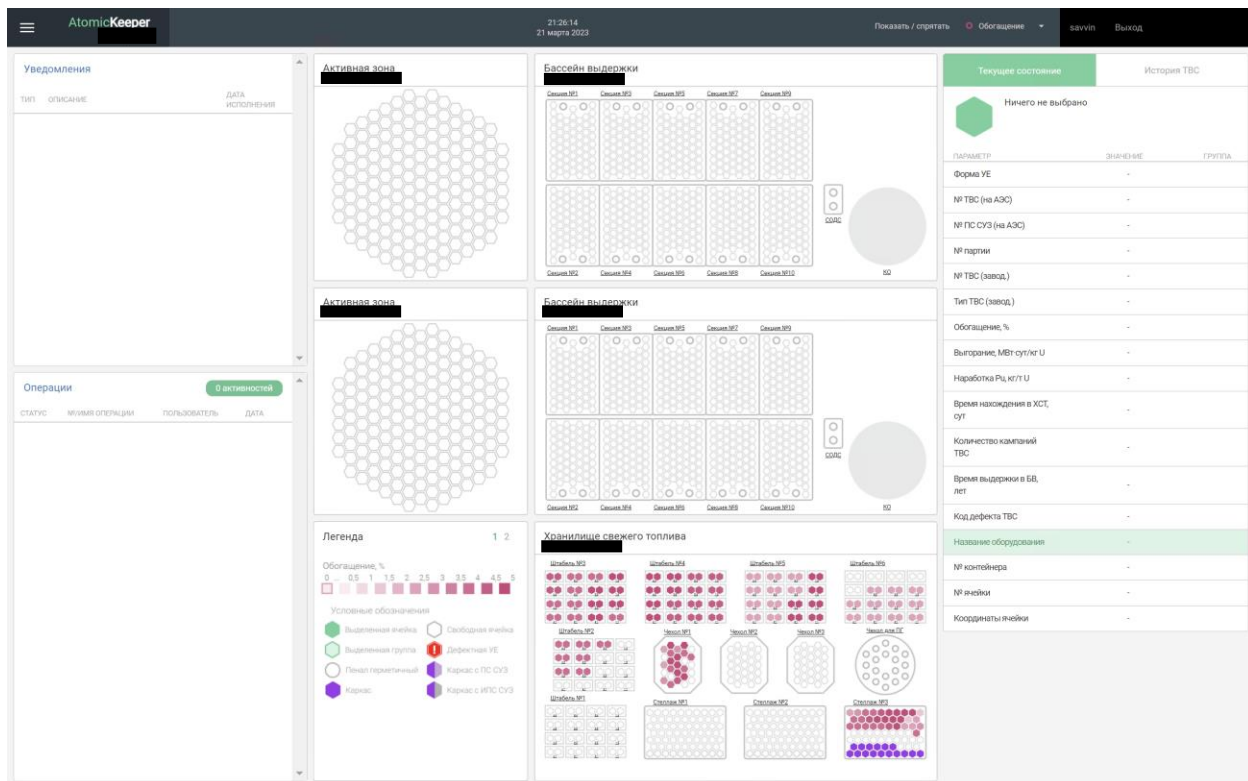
AtomicKeeper

21:26:14
21 марта 2023

Показать / спрятать Обогащение savvin Выход

Уведомления

ТИП ОПИСАНИЕ ДАТА ИСПОЛНЕНИЯ

Операции 0 активностей

СТАТУС №/ИМЯ ОПЕРАЦИИ ПОЛЬЗОВАТЕЛЬ ДАТА

Активная зона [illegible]

Бассейн выдержки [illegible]

Секция №1 Секция №3 Секция №5 Секция №7 Секция №9

Секция №2 Секция №4 Секция №6 Секция №8 Секция №10

СОДС

КО

Активная зона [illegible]

Бассейн выдержки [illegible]

Секция №1 Секция №3 Секция №5 Секция №7 Секция №9

Секция №2 Секция №4 Секция №6 Секция №8 Секция №10

СОДС

КО

Легенда 1 2

Обогащение, %

0 0.5 1 1.5 2 2.5 3 3.5 4 4.5 5

Условные обозначения

Выделенная ячейка Свободная ячейка
Выделенная группа Дефектная УЕ
Пенал герметичный Каркас с ПС СУЗ
Каркас Каркас с ИПС СУЗ

Хранилище свежего топлива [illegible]

Штабель №3 Штабель №4 Штабель №5 Штабель №6

Штабель №2 Чехол №1 Чехол №2 Чехол №3 Чехол для ПГ

Штабель №1 Стеллаж №1 Стеллаж №2 Стеллаж №3

Текущее состояние История ТВС

Ничего не выбрано

ПАРАМЕТР ЗНАЧЕНИЕ ГРУППА

| Форма УЕ | - |
|---|---|
| № ТВС (на АЭС) | - |
| № ПС СУЗ (на АЭС) | - |
| № партии | - |
| № ТВС (завод.) | - |
| Тип ТВС (завод.) | - |
| Обогащение, % | - |
| Выгорание, МВт·сут/кг U | - |
| Наработка Pu, кг/т U | - |
| Время нахождения в ХСТ, сут | - |
| Количество кампаний ТВС | - |
| Время выдержки в БВ, лет | - |
| Код дефекта ТВС | - |
| Название оборудования | - |
| № контейнера | - |
| № ячейки | - |
| Координаты ячейки | - |